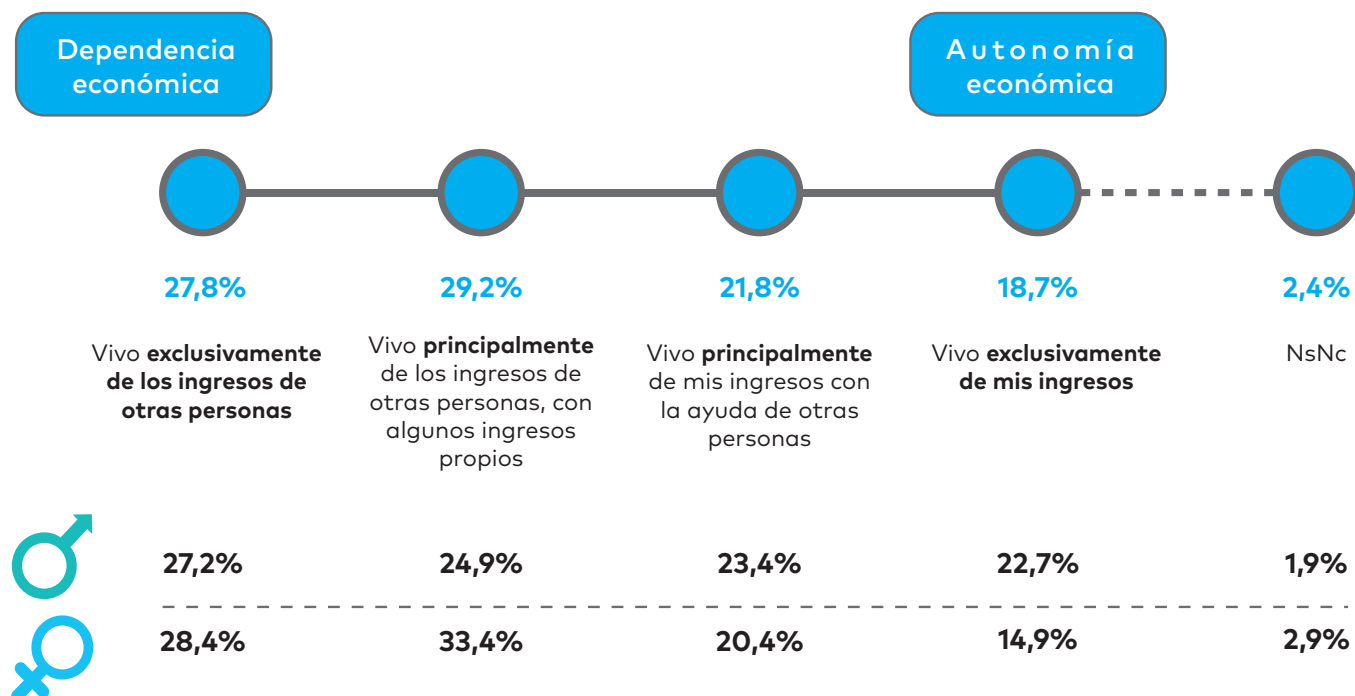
Dependencia económica

Autonomía económica

27,8%

Vivo **exclusivamente de los ingresos de otras personas**

29,2%

Vivo **principalmente** de los ingresos de otras personas, con algunos ingresos propios

21,8%

Vivo **principalmente** de mis ingresos con la ayuda de otras personas

18,7%

Vivo **exclusivamente de mis ingresos**

2,4%

NsNc

| | | | | |
|---|---|---|---|---|
| 27,2% | 24,9% | 23,4% | 22,7% | 1,9% |
| 28,4% | 33,4% | 20,4% | 14,9% | 2,9% |